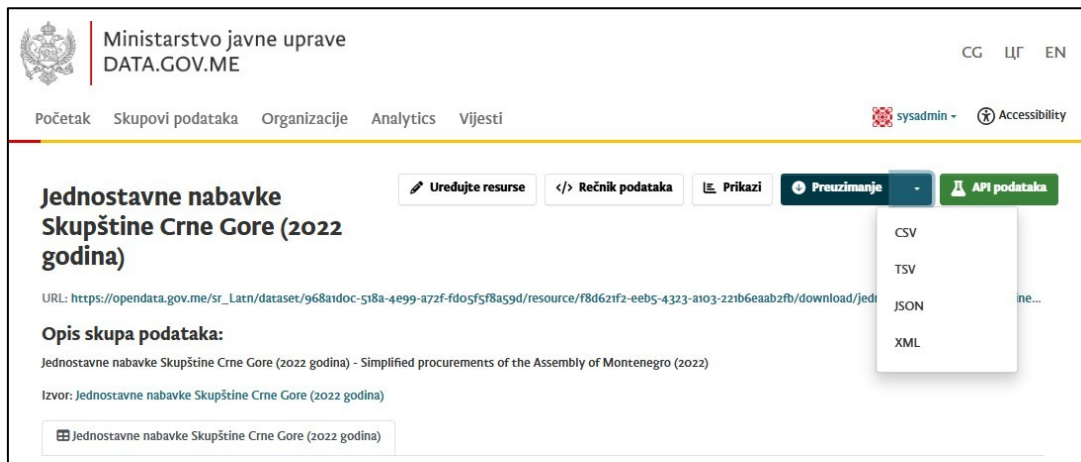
Ministarstvo javne uprave
DATA.GOV.ME

CG ЦГ EN

Početak Skupovi podataka Organizacije Analytics Vijesti

sysadmin Accessibility

Jednostavne nabavke Skupštine Crne Gore (2022 godina)

Uređujte resurse </> Rečnik podataka Prikazi Preuzimanje API podataka

CSV
TSV
JSON
XML

URL: https://opendata.gov.me/sr_Latn/dataset/968a1d0c-518a-4e99-a72f-fd05f5f8a59d/resource/f8d621f2-eeb5-4323-a103-221b6eaab2fb/download/jed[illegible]ne...

Opis skupa podataka:

Jednostavne nabavke Skupštine Crne Gore (2022 godina) - Simplified procurements of the Assembly of Montenegro (2022)

Izvor: Jednostavne nabavke Skupštine Crne Gore (2022 godina)

Jednostavne nabavke Skupštine Crne Gore (2022 godina)